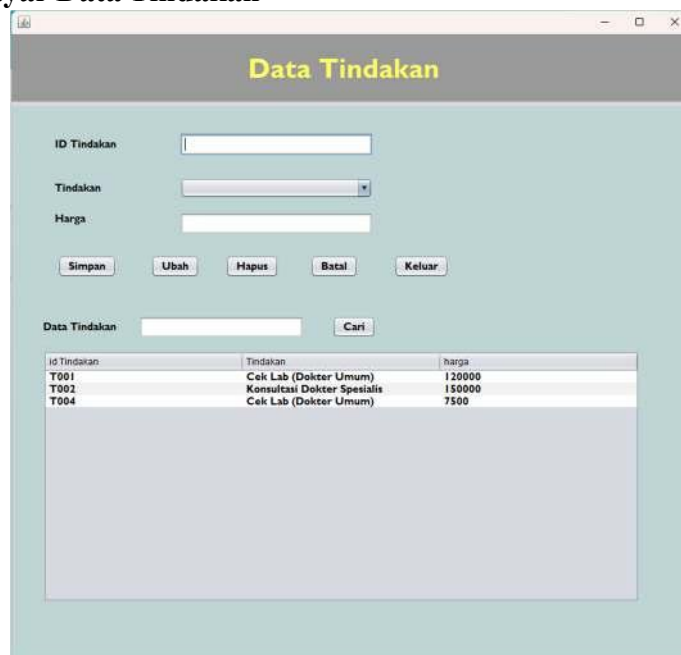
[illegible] Data Tindakan

Data Tindakan

ID Tindakan

Tindakan

Harga

Simpan Ubah Hapus Batal Keluar

Data Tindakan Cari

| id Tindakan | Tindakan | harga |
|---|---|---|
| T001 | Cek Lab (Dokter Umum) | 120000 |
| T002 | Konsultasi Dokter Spesialis | 150000 |
| T004 | Cek Lab (Dokter Umum) | 7500 |